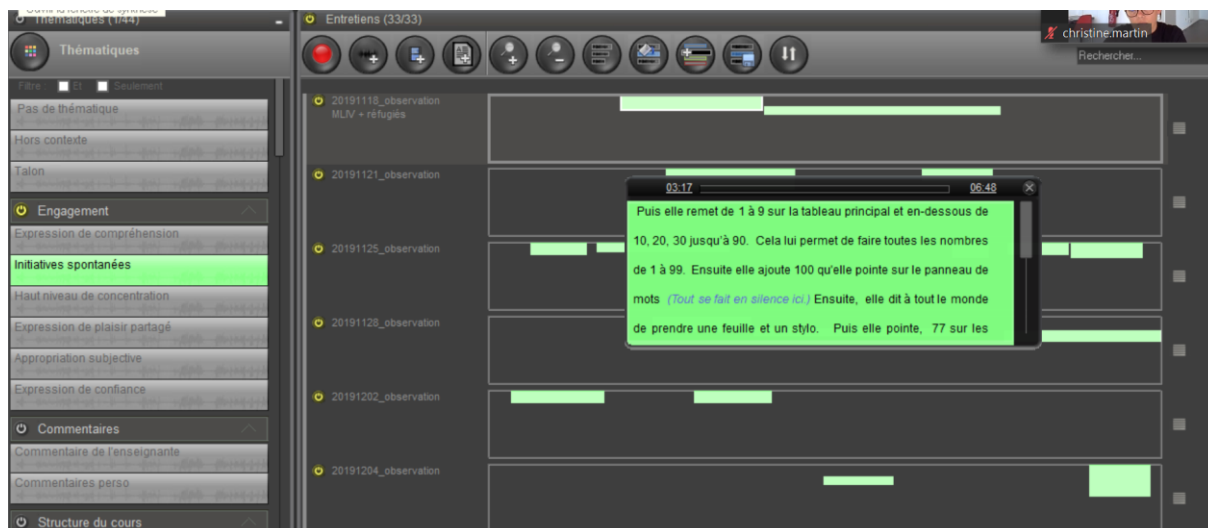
Ouvrir la fenêtre de synthèse
Thématiques (1/44)
Thématiques
Filtre : Et Seulement
Pas de thématique
Hors contexte
Talon
Engagement
Expression de compréhension
Initiatives spontanées
Haut niveau de concentration
Expression de plaisir partagé
Appropriation subjective
Expression de confiance
Commentaires
Commentaire de l'enseignante
Commentaires perso
Structure du cours

Entretiens (33/33)
christine.martin
Rechercher...

20191118_observation
MLIV + réfugiés
20191121_observation
20191125_observation
20191128_observation
20191202_observation
20191204_observation

03:17
06:48
Puis elle remet de 1 à 9 sur la tableau principal et en-dessous de 10, 20, 30 jusqu'à 90. Cela lui permet de faire toutes les nombres de 1 à 99. Ensuite elle ajoute 100 qu'elle pointe sur le panneau de mots (Tout se fait en silence ici.) Ensuite, elle dit à tout le monde de prendre une feuille et un stylo. Puis elle pointe, 77 sur les